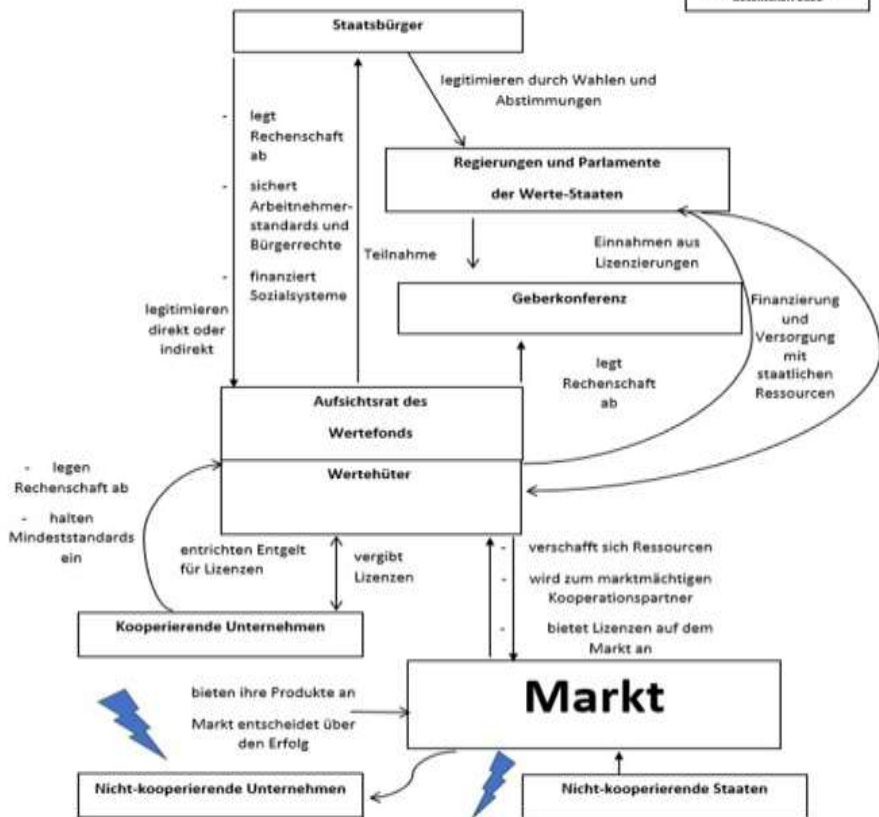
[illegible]

Staatsbürger

legitimieren durch Wahlen und Abstimmungen

- legt Rechenschaft ab
- sichert Arbeitnehmerstandards und Bürgerrechte
- finanziert Sozialsysteme

Regierungen und Parlamente der Werte-Staaten

Teilnahme

Einnahmen aus Lizenzierungen

Geberkonferenz

Finanzierung und Versorgung mit staatlichen Ressourcen

legitimieren direkt oder indirekt

legt Rechenschaft ab

Aufsichtsrat des Wertefonds

Wertehüter

- legen Rechenschaft ab
- halten Mindeststandards ein

entrichten Entgelt für Lizenzen

vergibt Lizenzen

- verschafft sich Ressourcen
- wird zum marktmächtigen Kooperationspartner
- bietet Lizenzen auf dem Markt an

Kooperierende Unternehmen

bieten ihre Produkte an

Markt entscheidet über den Erfolg

Markt

Nicht-kooperierende Unternehmen

Nicht-kooperierende Staaten